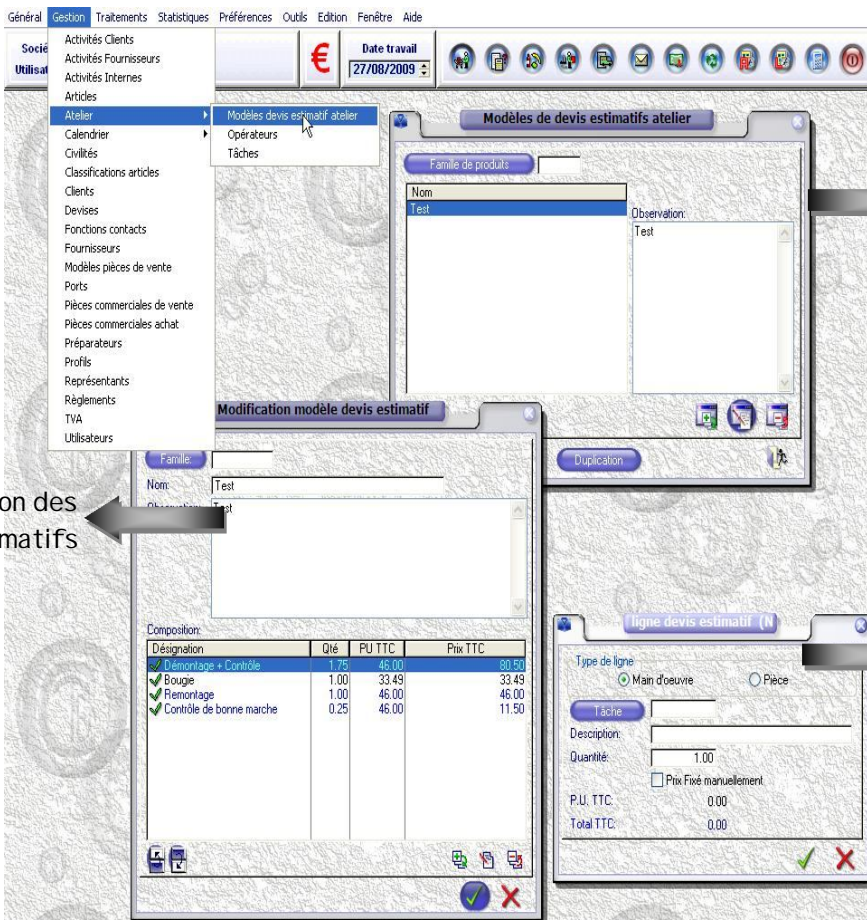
Général Gestion Traitements Statistiques Préférences Outils Edition Fenêtre Aide

Soci
Utilisat

Activités Clients
Activités Fournisseurs
Activités Internes
Articles
Atelier
Calendrier
Civilités
Classifications articles
Clients
Devises
Fonctions contacts
Fournisseurs
Modèles pièces de vente
Ports
Pièces commerciales de vente
Pièces commerciales achat
Préparateurs
Profils
Représentants
Règlements
TVA
Utilisateurs

Modèles devis estimatif atelier
Opérateurs
Tâches

€

Date travail
27/08/2009

Modèles de devis estimatifs atelier

Famille de produits

Nom
Test

Observation:
Test

Duplication

Modification modèle devis estimatif

Famille:
Nom: Test
Observation: Test

on des
matifs

Composition:

| Désignation | Qté | PU TTC | Prix TTC |
|---|---|---|---|
| Démontage + Contrôle | 1.75 | 46.00 | 80.50 |
| Bougie | 1.00 | 33.49 | 33.49 |
| Remontage | 1.00 | 46.00 | 46.00 |
| Contrôle de bonne marche | 0.25 | 46.00 | 11.50 |

ligne devis estimatif (N

Type de ligne
Main d'oeuvre
Pièce

Tâche
Description:
Quantité: 1.00
Prix Fixé manuellement
P.U. TTC: 0.00
Total TTC: 0.00